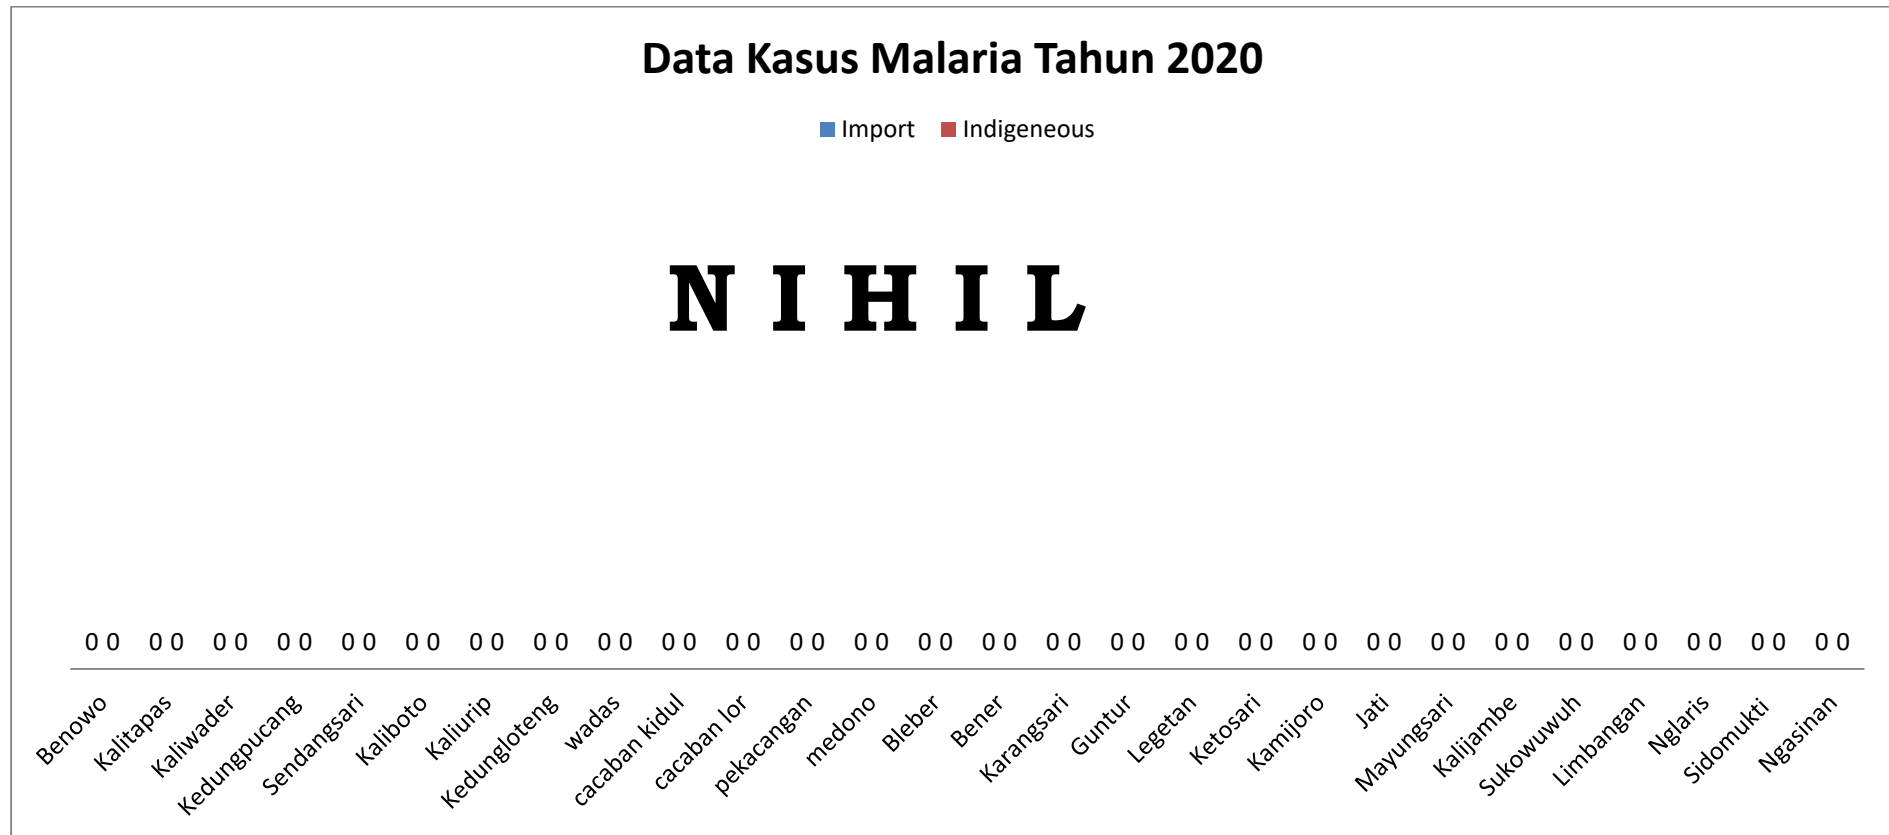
Data Kasus Malaria Tahun 2020

Import Indigeneous

N I H I L

0 0 0 0 0 0 0 0 0 0 0 0 0 0 0 0 0 0 0 0 0 0 0 0 0 0 0 0 0 0 0 0 0 0 0 0 0 0 0 0 0 0 0 0 0 0 0 0 0 0 0 0 0 0 0 0

Benowo Kalitapas Kaliwader Kedungpucang Sendangsari Kaliboto Kaliurip Kedungloteng wadas cacaban kidul cacaban lor pekacangan medono Bleber Bener Karangsari Guntur Legetan Ketosari Kamijoro Jati Mayungsari Kalijambe Sukowuwuh Limbangan Nglaris Sidomukti Ngasinan